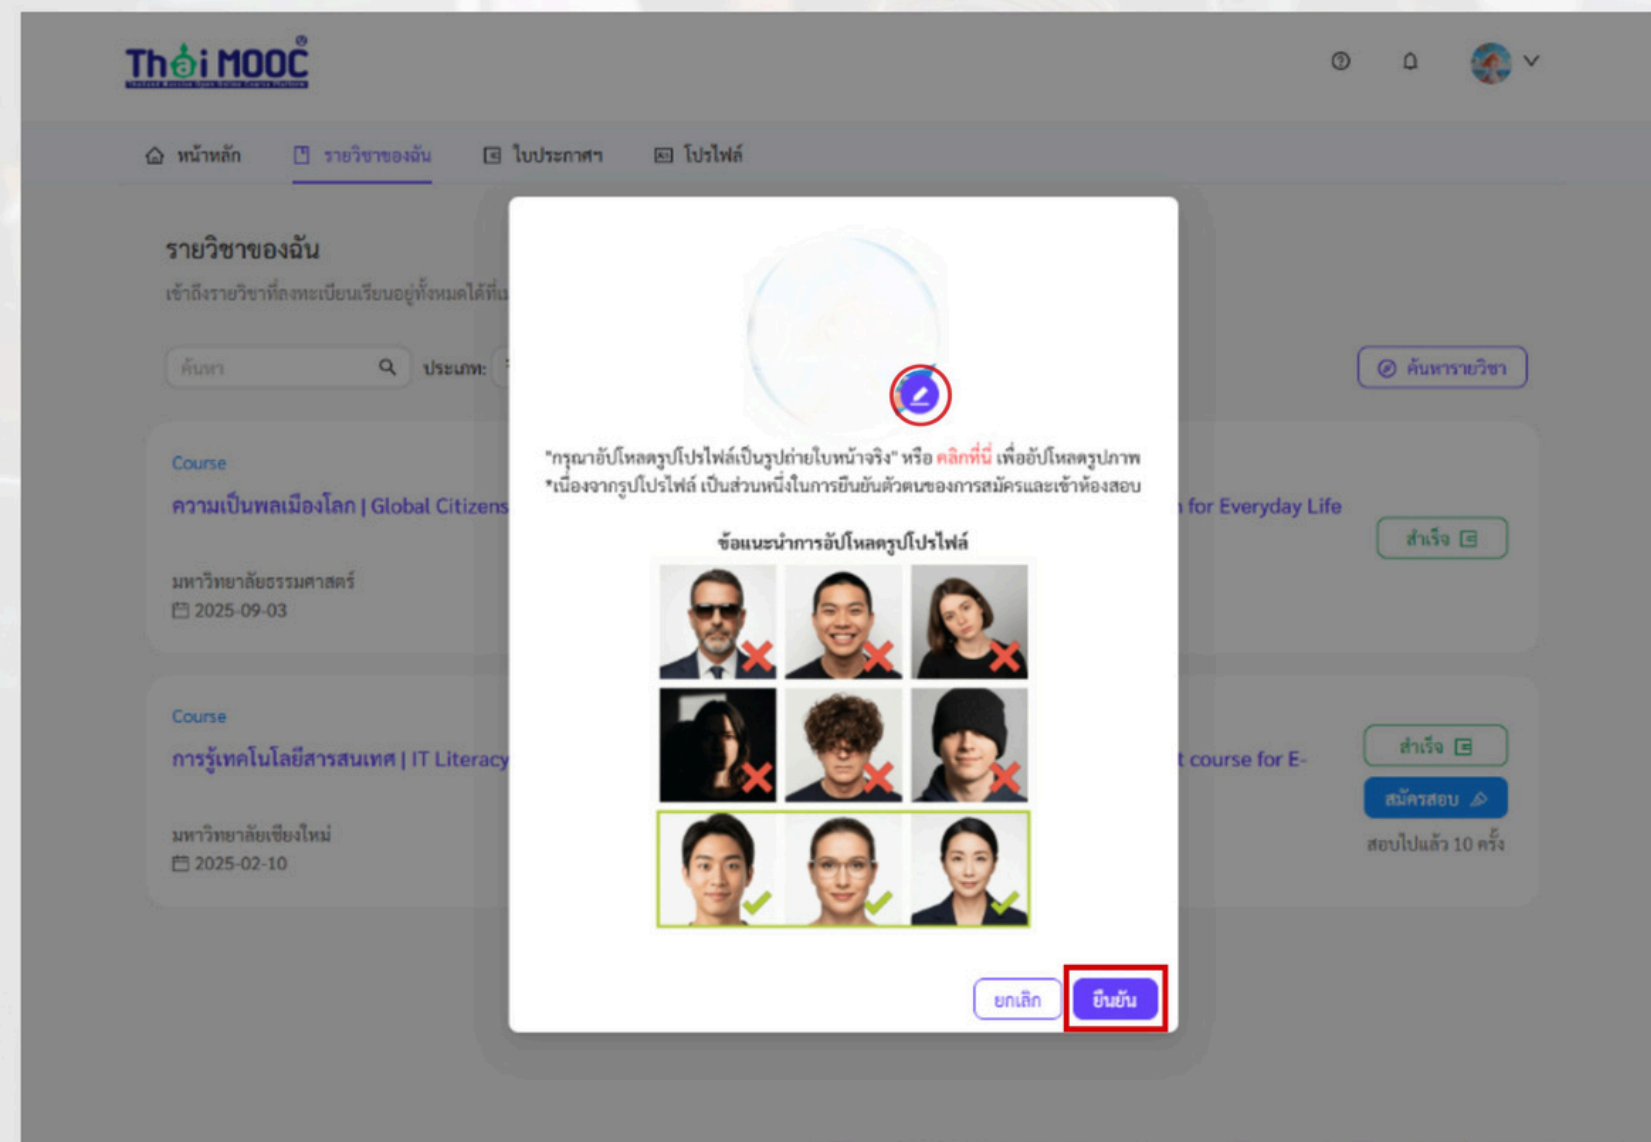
Thai MOOC

หน้าหลัก   รายวิชาของฉัน   ใบประกาศฯ   โปรไฟล์

รายวิชาของฉัน
เข้าถึงรายวิชาที่ลงทะเบียนเรียนอยู่ทั้งหมดได้ที่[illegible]

ค้นหา   ประเภท:   ค้นหารายวิชา

Course
ความเป็นพลเมืองโลก | Global Citizens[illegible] for Everyday Life
มหาวิทยาลัยธรรมศาสตร์
2025-09-03
สำเร็จ

Course
การรู้เทคโนโลยีสารสนเทศ | IT Literacy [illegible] course for E-
มหาวิทยาลัยเชียงใหม่
2025-02-10
สำเร็จ
สมัครสอบ
สอบไปแล้ว 10 ครั้ง

"กรุณาอัปโหลดรูปโปรไฟล์เป็นรูปถ่ายใบหน้าจริง" หรือ คลิกที่นี่ เพื่ออัปโหลดรูปภาพ
*เนื่องจากรูปโปรไฟล์ เป็นส่วนหนึ่งในการยืนยันตัวตนของการสมัครและเข้าห้องสอบ

ข้อแนะนำการอัปโหลดรูปโปรไฟล์

ยกเลิก   ยืนยัน